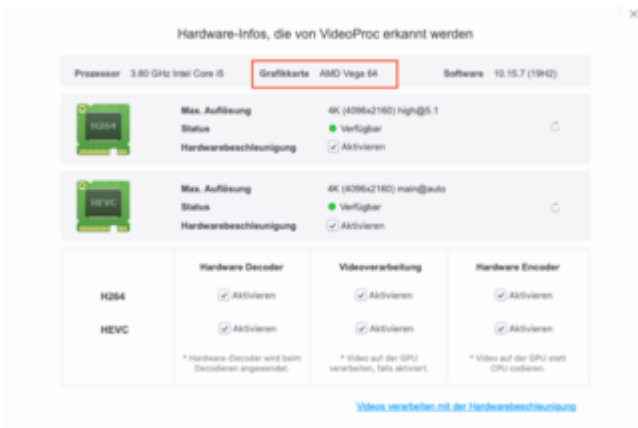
Hardware-Infos, die von VideoProc erkannt werden

Prozessor 3.80 GHz Intel Core i5 Grafikkarte AMD Vega 64 Software 10.15.7 (19H2)

H264

Max. Auflösung 4K (4096x2160) high@5.1
Status Verfügbar
Hardwarebeschleunigung Aktivieren

HEVC

Max. Auflösung 4K (4096x2160) main@auto
Status Verfügbar
Hardwarebeschleunigung Aktivieren

| | Hardware Decoder | Videoverarbeitung | Hardware Encoder |
|---|---|---|---|
| H264 | Aktivieren | Aktivieren | Aktivieren |
| HEVC | Aktivieren | Aktivieren | Aktivieren |
| | * Hardware-Decoder wird beim Decodieren angewendet. | * Video auf der GPU verarbeiten, falls aktiviert. | * Video auf der GPU statt CPU codieren. |

Videos verarbeiten mit der Hardwarebeschleunigung